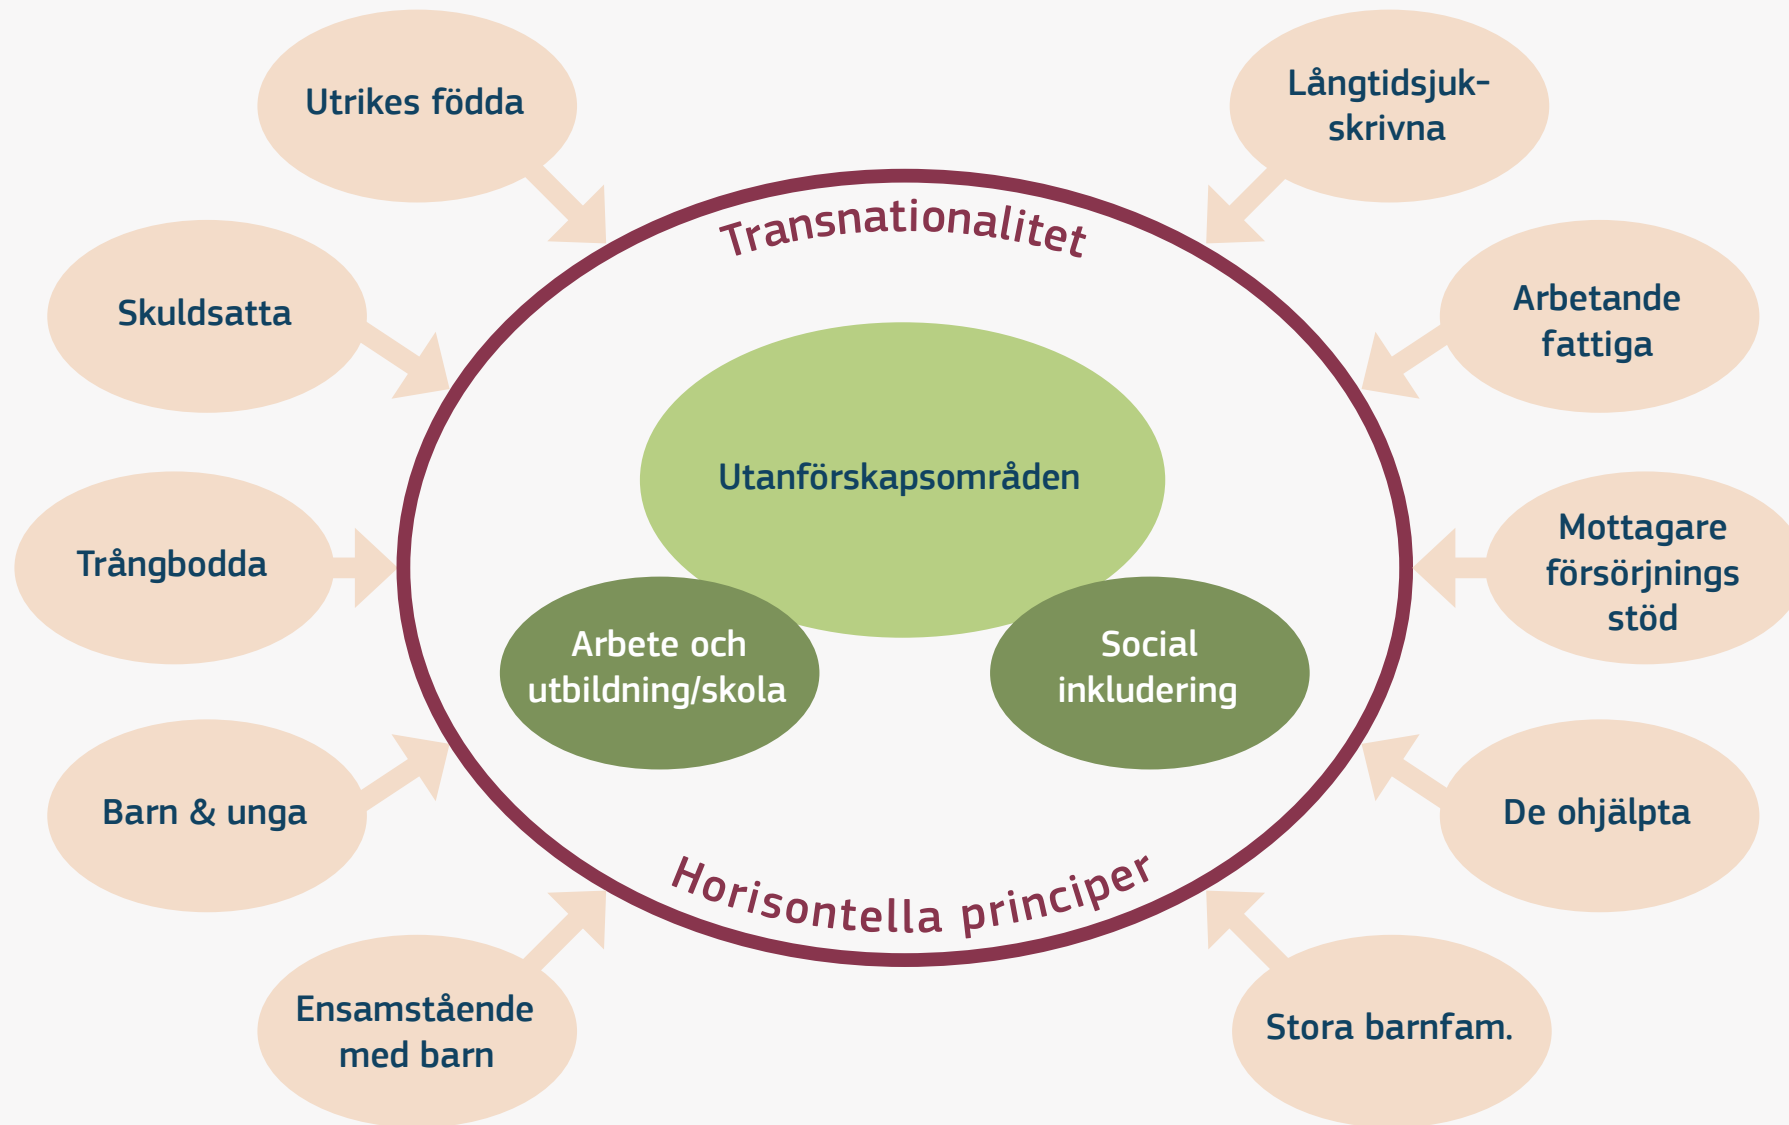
Utrikes födda

Långtidsjukskrivna

Transnationalitet

Skuldsatta

Arbetande fattiga

Utanförskapsområden

Trångbodda

Mottagare försörjnings stöd

Arbete och utbildning/skola

Social inkludering

Barn & unga

De ohjälpta

Horisontella principer

Ensamstående med barn

Stora barnfam.